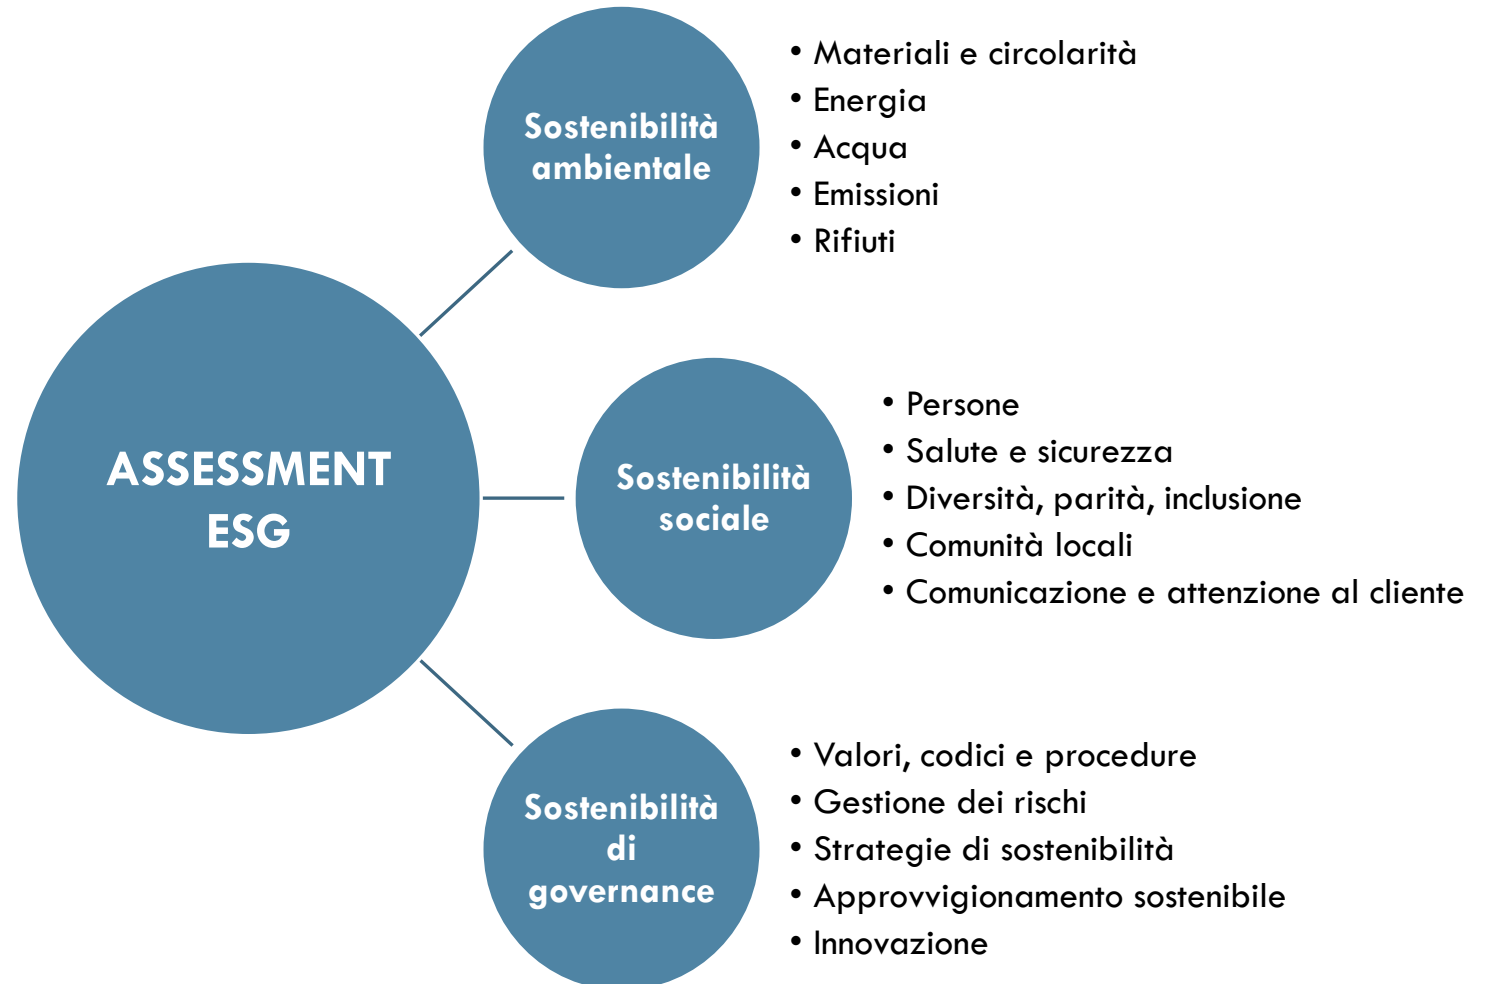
Sostenibilità ambientale

• Materiali e circolarità
• Energia
• Acqua
• Emissioni
• Rifiuti

ASSESSMENT ESG

Sostenibilità sociale

• Persone
• Salute e sicurezza
• Diversità, parità, inclusione
• Comunità locali
• Comunicazione e attenzione al cliente

Sostenibilità di governance

• Valori, codici e procedure
• Gestione dei rischi
• Strategie di sostenibilità
• Approvvigionamento sostenibile
• Innovazione